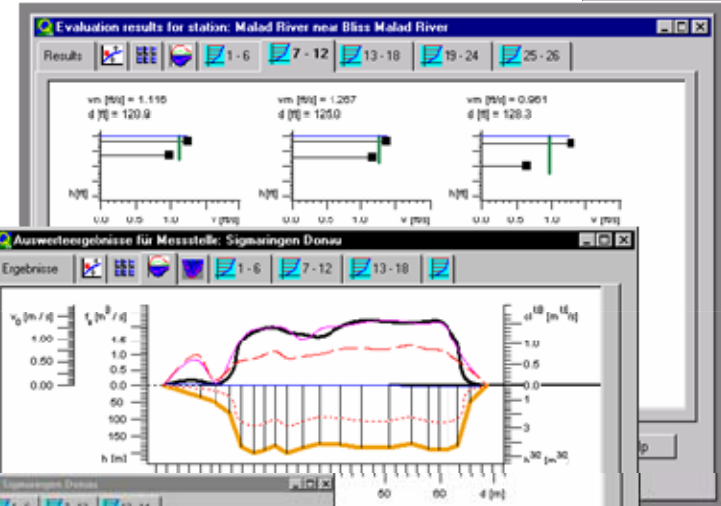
Evaluation results for station: Malad River near Bliss Malad River

Results | 1 - 6 | 7 - 12 | 13 - 18 | 19 - 24 | 25 - 26

vm [ft/s] = 1.116
d [ft] = 120.9

vm [ft/s] = 1.267
d [ft] = 125.0

vm [ft/s] = 0.961
d [ft] = 128.3

h [ft]
0.0 0.5 1.0 v [ft/s]

h [ft]
0.0 0.5 1.0 v [ft/s]

h [ft]
0.0 0.5 1.0 v [ft/s]

Auswerteergebnisse für Messstelle: Sigmaringen Donau

Ergebnisse | 1 - 6 | 7 - 12 | 13 - 18

$v_0$ [m / s]
1.50
1.00
0.50
0.00

$f_s$ [m$^3$ / s]
1.6
1.2
0.8
0.4
0.0
50
100
150
h [m]

$d^{10}$ [m $^{10}$/s]
1.5
1.0
0.5
0.0
1
2
3
$h^{30}$ [m$^{30}$]

50 60 d [m]

Sigmaringen Donau

p